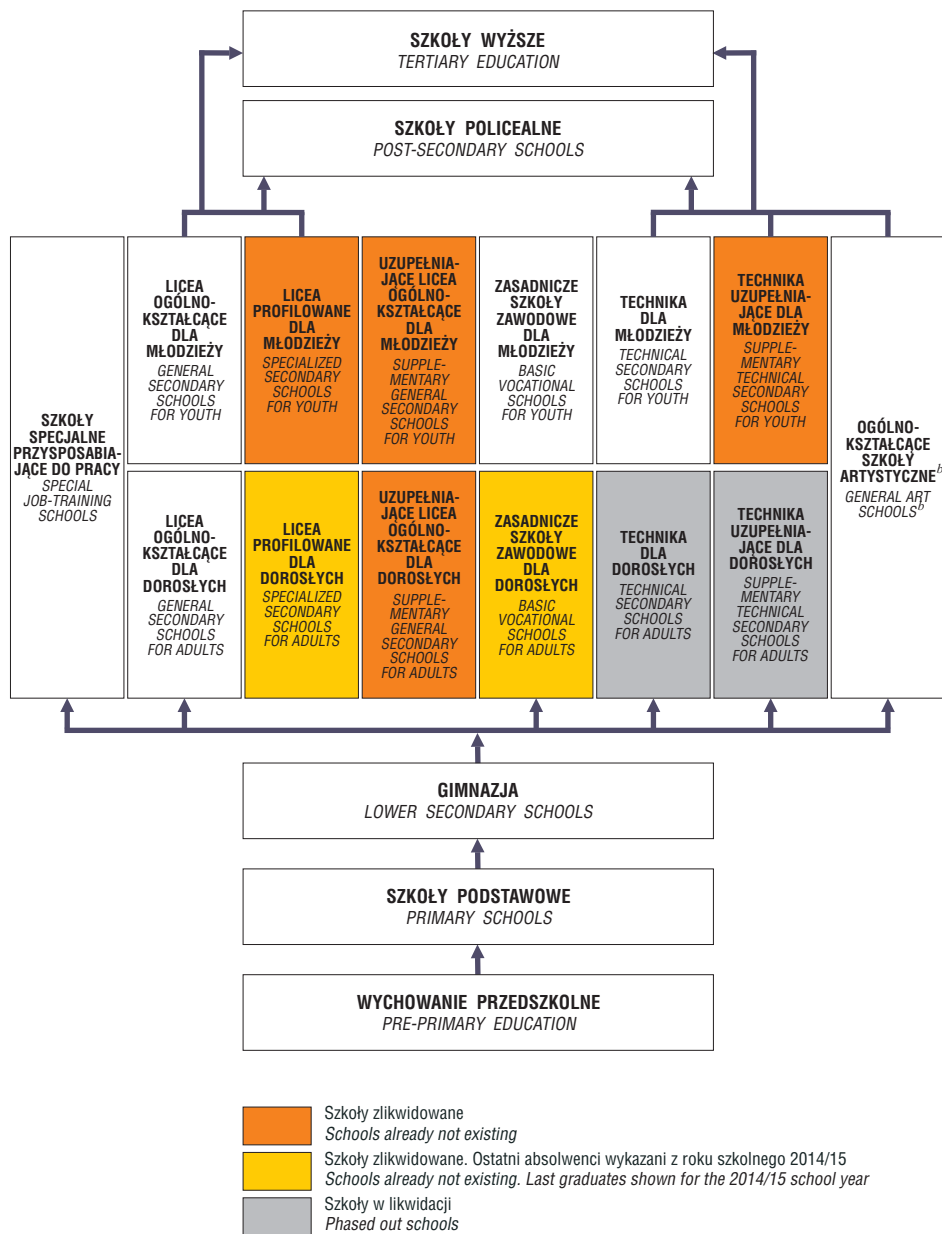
SZKOŁY WYŻSZE
TERTIARY EDUCATION

SZKOŁY POLICEALNE
POST-SECONDARY SCHOOLS

SZKOŁY SPECJALNE PRZYSPOSABIAJĄCE DO PRACY
SPECIAL JOB-TRAINING SCHOOLS

LICEA OGÓLNOKSZTAŁCĄCE DLA MŁODZIEŻY
GENERAL SECONDARY SCHOOLS FOR YOUTH

LICEA PROFILOWANE DLA MŁODZIEŻY
SPECIALIZED SECONDARY SCHOOLS FOR YOUTH

UZUPEŁNIAJĄCE LICEA OGÓLNOKSZTAŁCĄCE DLA MŁODZIEŻY
SUPPLEMENTARY GENERAL SECONDARY SCHOOLS FOR YOUTH

ZASADNICZE SZKOŁY ZAWODOWE DLA MŁODZIEŻY
BASIC VOCATIONAL SCHOOLS FOR YOUTH

TECHNIKA DLA MŁODZIEŻY
TECHNICAL SECONDARY SCHOOLS FOR YOUTH

TECHNIKA UZUPEŁNIAJĄCE DLA MŁODZIEŻY
SUPPLEMENTARY TECHNICAL SECONDARY SCHOOLS FOR YOUTH

OGÓLNOKSZTAŁCĄCE SZKOŁY ARTYSTYCZNE$^{b}$
GENERAL ART SCHOOLS$^{b}$

LICEA OGÓLNOKSZTAŁCĄCE DLA DOROSŁYCH
GENERAL SECONDARY SCHOOLS FOR ADULTS

LICEA PROFILOWANE DLA DOROSŁYCH
SPECIALIZED SECONDARY SCHOOLS FOR ADULTS

UZUPEŁNIAJĄCE LICEA OGÓLNOKSZTAŁCĄCE DLA DOROSŁYCH
SUPPLEMENTARY GENERAL SECONDARY SCHOOLS FOR ADULTS

ZASADNICZE SZKOŁY ZAWODOWE DLA DOROSŁYCH
BASIC VOCATIONAL SCHOOLS FOR ADULTS

TECHNIKA DLA DOROSŁYCH
TECHNICAL SECONDARY SCHOOLS FOR ADULTS

TECHNIKA UZUPEŁNIAJĄCE DLA DOROSŁYCH
SUPPLEMENTARY TECHNICAL SECONDARY SCHOOLS FOR ADULTS

GIMNAZJA
LOWER SECONDARY SCHOOLS

SZKOŁY PODSTAWOWE
PRIMARY SCHOOLS

WYCHOWANIE PRZEDSZKOLNE
PRE-PRIMARY EDUCATION

Szkoły zlikwidowane
Schools already not existing

Szkoły zlikwidowane. Ostatni absolwenci wykazani z roku szkolnego 2014/15
Schools already not existing. Last graduates shown for the 2014/15 school year

Szkoły w likwidacji
Phased out schools